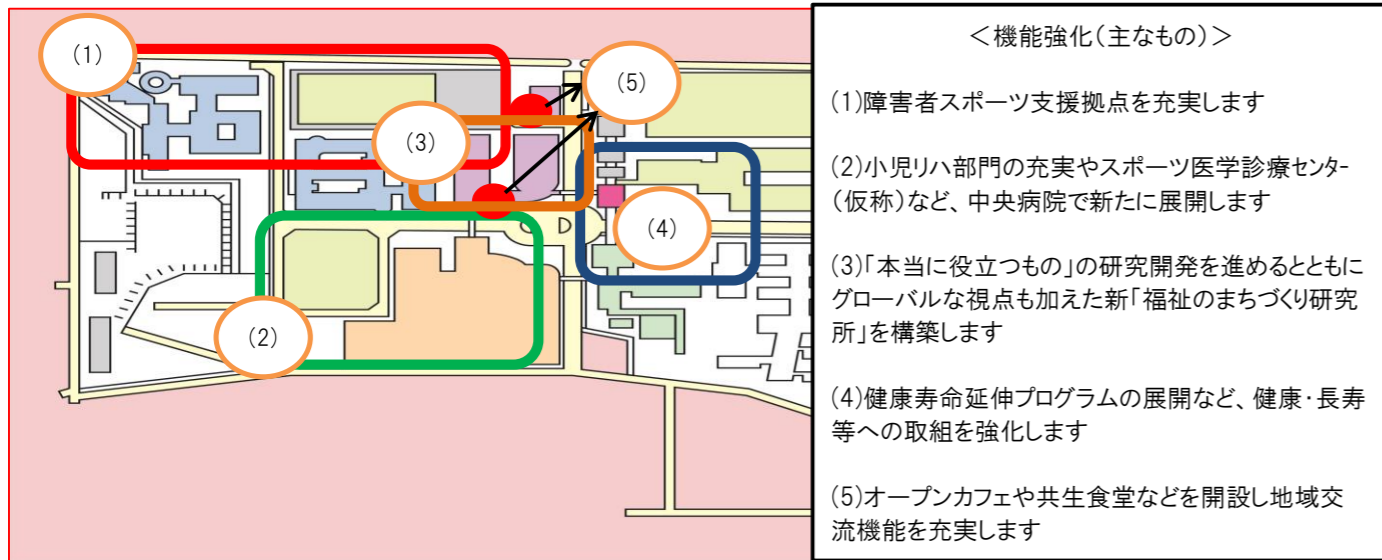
(1)

(5)

(3)

(4)

(2)

＜機能強化（主なもの）＞

(1)障害者スポーツ支援拠点を充実します

(2)小児リハ部門の充実やスポーツ医学診療センター（仮称）など、中央病院で新たに展開します

(3)「本当に役立つもの」の研究開発を進めるとともにグローバルな視点も加えた新「福祉のまちづくり研究所」を構築します

(4)健康寿命延伸プログラムの展開など、健康・長寿等への取組を強化します

(5)オープンカフェや共生食堂などを開設し地域交流機能を充実します